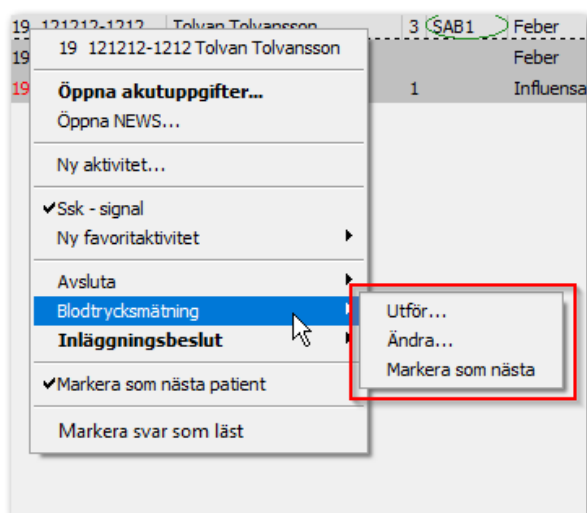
| 19 121212-1212 | Tolvan Tolvansson | 3 | SAB1 | Feber |
|---|---|---|---|---|
| 19 | | | | Feber |
| 19 | | 1 | | Influensa |

19 121212-1212 Tolvan Tolvansson

**Öppna akutuppgifter...**
Öppna NEWS...

Ny aktivitet...

✔Ssk - signal
Ny favoritaktivitet

Avsluta
Blodtrycksmätning
**Inläggningsbeslut**

✔Markera som nästa patient

Markera svar som läst

Utför...
Ändra...
Markera som nästa